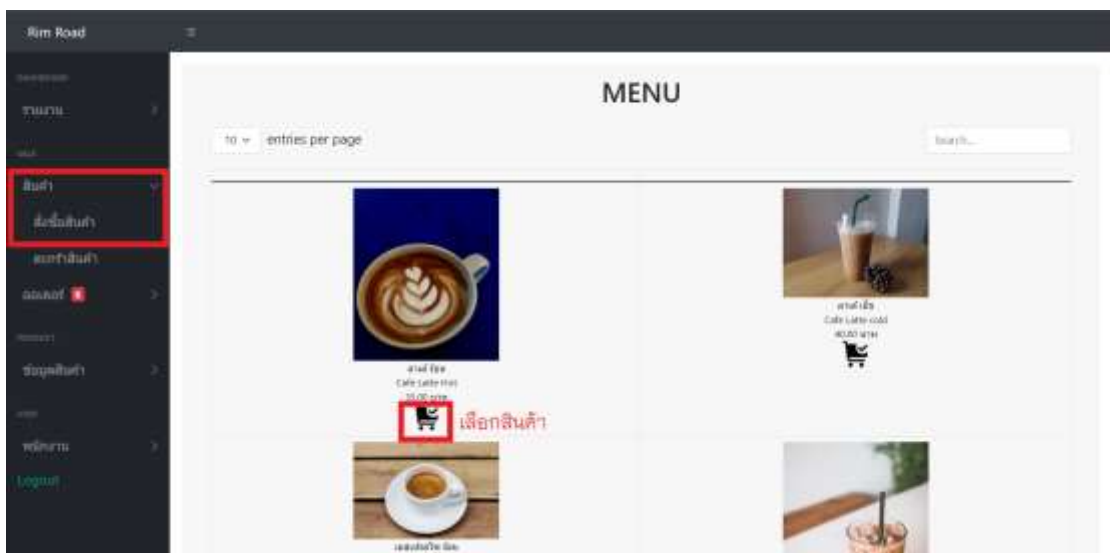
Rim Road

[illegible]
รายงาน
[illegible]
สินค้า
สั่งซื้อสินค้า
ตะกร้าสินค้า
ออเดอร์
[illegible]
ข้อมูลสินค้า
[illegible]
พนักงาน
Logout

MENU

10 entries per page

Search...

ลาเต้ ร้อน
Cafe Latte Hot
35.00 บาท

เลือกสินค้า

ลาเต้ เย็น
Cafe Latte cold
40.00 บาท

เอสเปรสโซ ร้อน